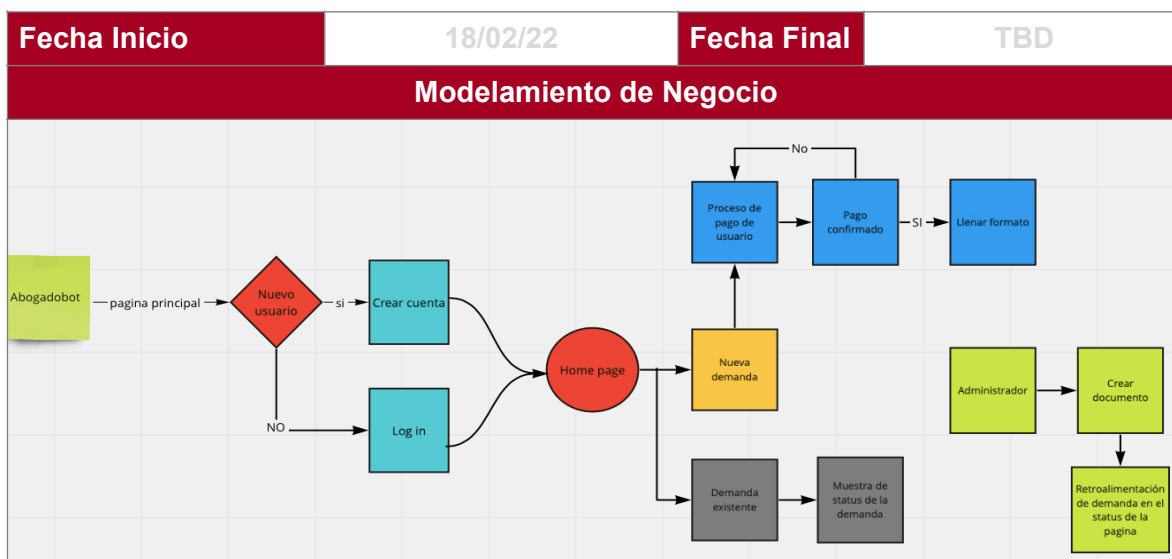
| Fecha Inicio | 18/02/22 | Fecha Final | TBD |
|---|---|---|---|

Modelamiento de Negocio

Abogadobot

pagina principal

Nuevo usuario

si

Crear cuenta

NO

Log in

Home page

Nueva demanda

Proceso de pago de usuario

No

Pago confirmado

SI

Llenar formato

Demanda existente

Muestra de status de la demanda

Administrador

Crear documento

Retroalimentación de demanda en el status de la pagina